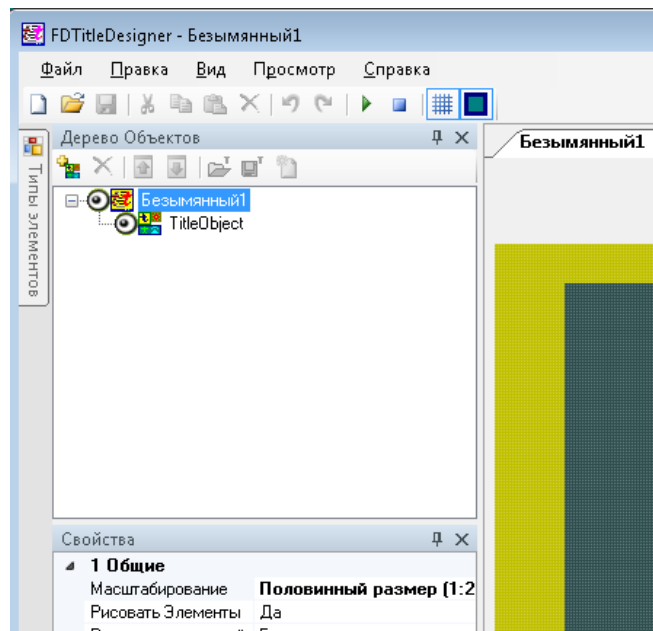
FDTitleDesigner - Безымянный1

Файл Правка Вид Просмотр Справка

Типы элементов

Дерево Объектов

Безымянный1
TitleObject

Безымянный1

Свойства

1 Общие

| Масштабирование | Половинный размер (1:2 |
|---|---|
| Рисовать Элементы | Да |